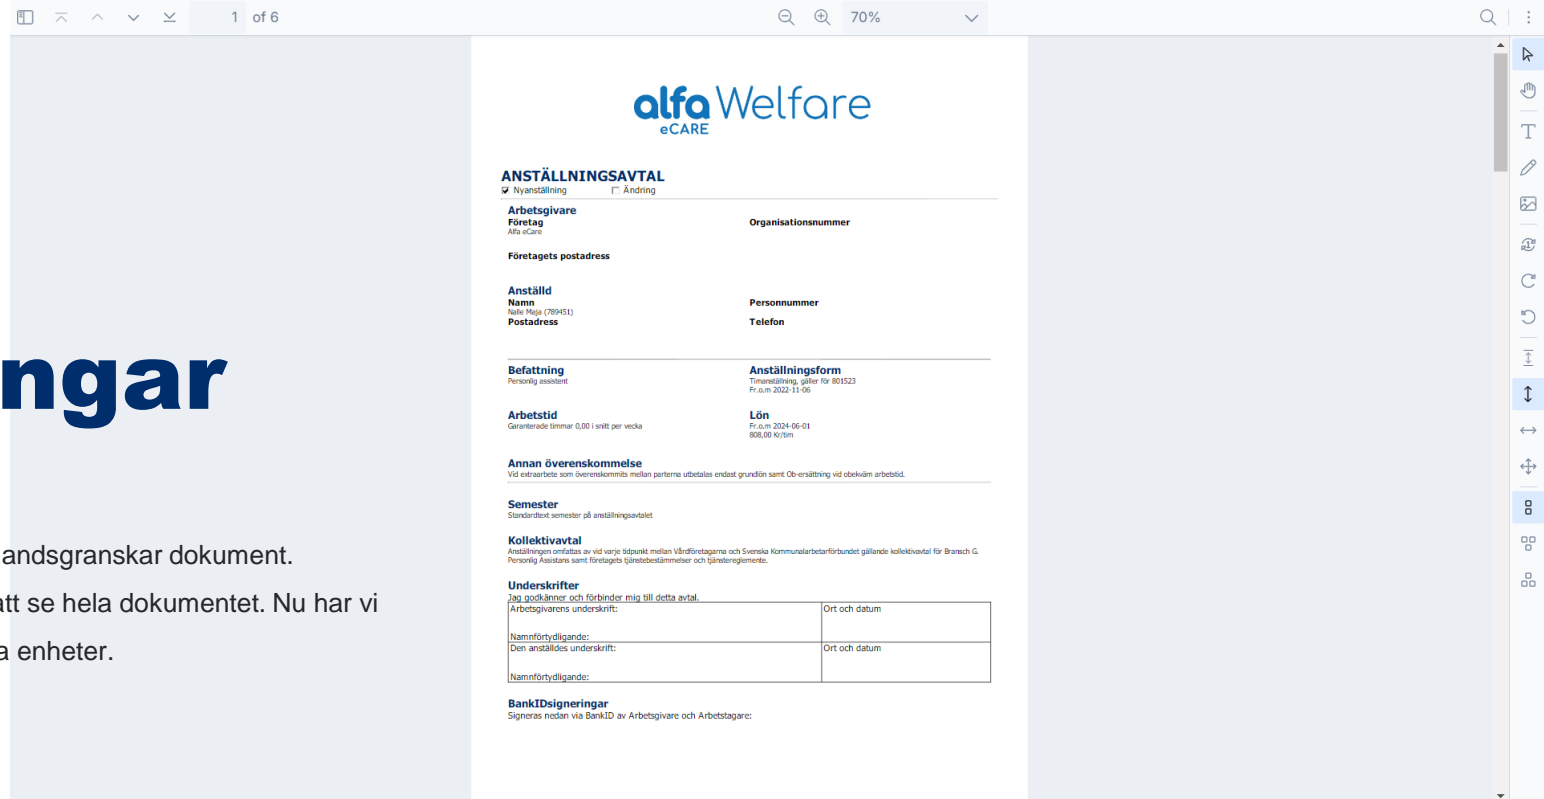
1 of 6

70%

alfa Welfare
eCARE

ANSTÄLLNINGSAVTAL
Nyanställning Ändring

Arbetsgivare
Företag
Alfa eCare

Organisationsnummer

Företagets postadress

Anställd
Namn
Nalle Maja (789451)
Postadress

Personnummer

Telefon

Befattning
Personlig assistent

Anställningsform
Timanställning, gäller för 801523
Fr.o.m 2022-11-06

Arbetstid
Garanterade timmar 0,00 i snitt per vecka

Lön
Fr.o.m 2024-06-01
808,00 Kr/tim

Annan överenskommelse
Vid extraarbete som överenskommits mellan parterna utbetalas endast grundlön samt Ob-ersättning vid obekväm arbetstid.

Semester
Standardtext semester på anställningsavtalet

Kollektivavtal
Anställningen omfattas av vid varje tidpunkt mellan Vårdföretagarna och Svenska Kommunalarbetarförbundet gällande kollektivavtal för Bransch G. Personlig Assistans samt företagets tjänstebestämmelser och tjänstereglemente.

Underskrifter
Jag godkänner och förbinder mig till detta avtal.

| Arbetsgivarens underskrift: Namnförtydligande: | Ort och datum |
|---|---|
| Den anställdes underskrift: Namnförtydligande: | Ort och datum |

BankIDsigneringar
Signeras nedan via BankID av Arbetsgivare och Arbetstagare:

ngar

andsgranskar dokument.

att se hela dokumentet. Nu har vi

a enheter.